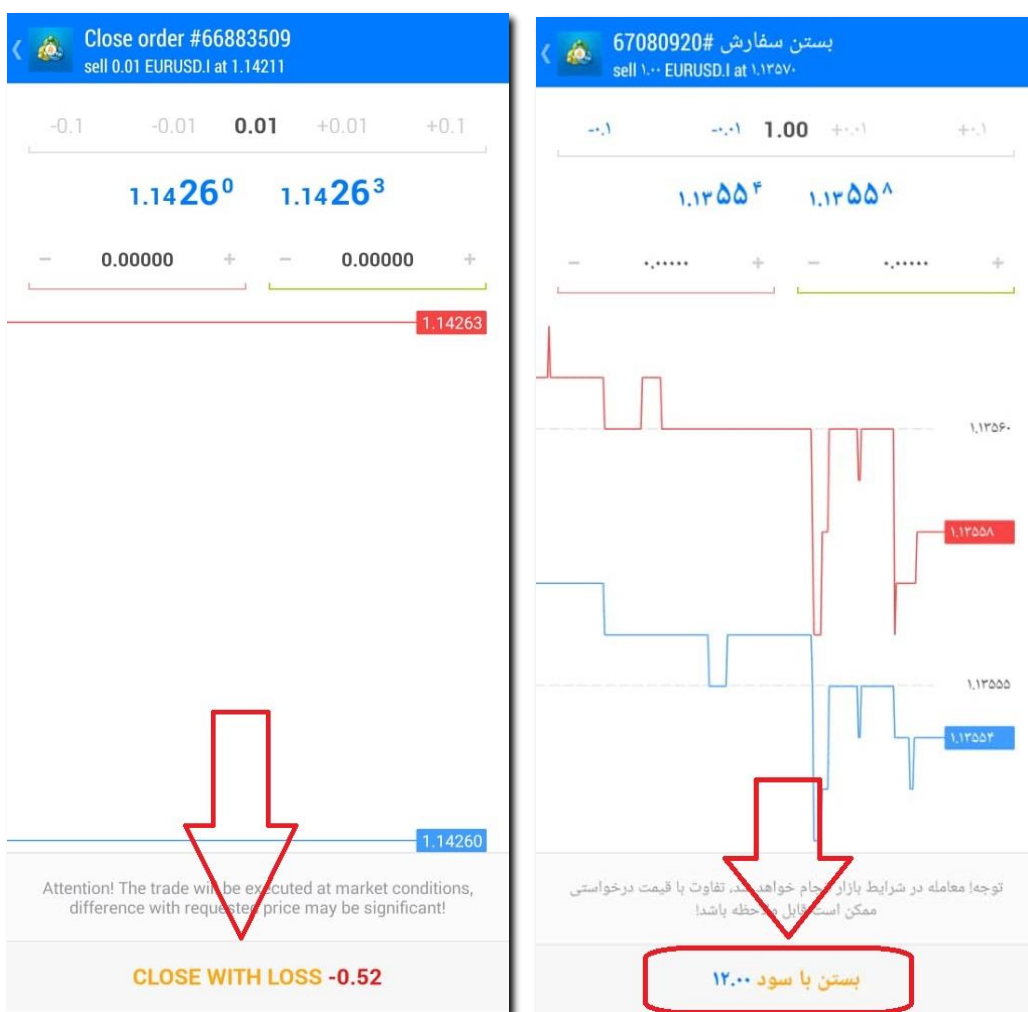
Close order #66883509
sell 0.01 EURUSD.I at 1.14211

-0.1 -0.01 0.01 +0.01 +0.1

$1.1426^0$ $1.1426^3$

− 0.00000 + − 0.00000 +

1.14263

1.14260

Attention! The trade will be executed at market conditions, difference with requested price may be significant!

CLOSE WITH LOSS -0.52

بستن سفارش #67080920
sell ۱.۰۰ EURUSD.I at ۱.۱۳۵۷۰

-۰.۱ -۰.۰۱ 1.00 +۰.۰۱ +۰.۱

$۱.۱۳۵۵^۴$ $۱.۱۳۵۵^۸$

− ۰.۰۰۰۰۰ + − ۰.۰۰۰۰۰ +

۱.۱۳۵۶۰

۱.۱۳۵۵۸

۱.۱۳۵۵۵

۱.۱۳۵۵۴

توجه! معامله در شرایط بازار انجام خواهد شد، تفاوت با قیمت درخواستی ممکن است قابل ملاحظه باشد!

بستن با سود ۱۲.۰۰